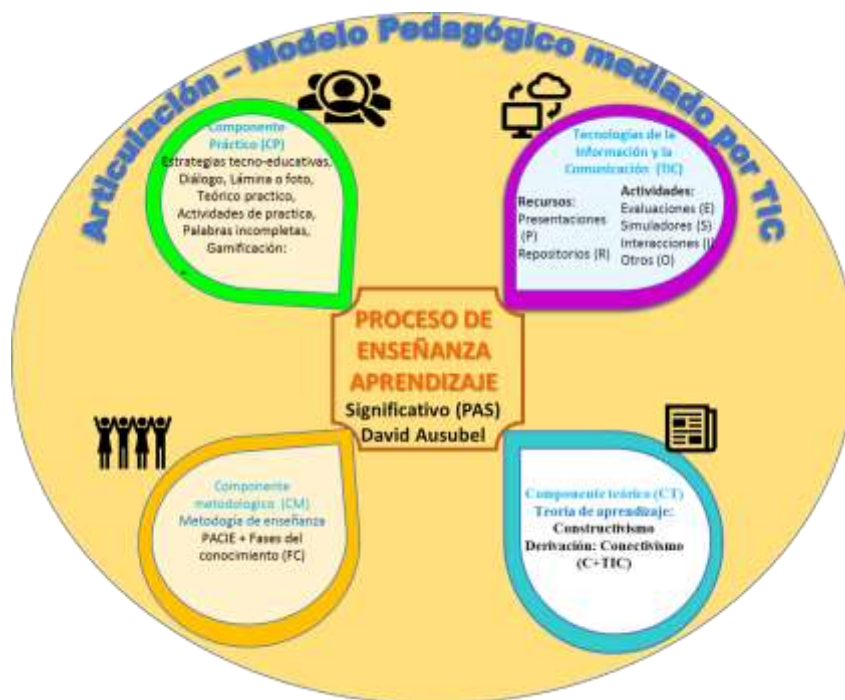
Articulación – Modelo Pedagógico mediado por TIC

Componente Práctico (CP)
Estrategias tecno-educativas, Diálogo, Lámina o foto, Teórico practico, Actividades de practica, Palabras incompletas, Gamificación:

Tecnologías de la Información y la Comunicación (TIC)
Recursos:
Presentaciones (P)
Repositorios (R)
Actividades:
Evaluaciones (E)
Simuladores (S)
Interacciones (I)
Otros (O)

PROCESO DE ENSEÑANZA APRENDIZAJE
Significativo (PAS)
David Ausubel

Componente metodologico (CM)
Metodogía de enseñanza
PACIE + Fases del conocimiento (FC)

Componente teórico (CT)
Teoría de aprendizaje:
Constructivismo
Derivación: Conectivismo (C+TIC)